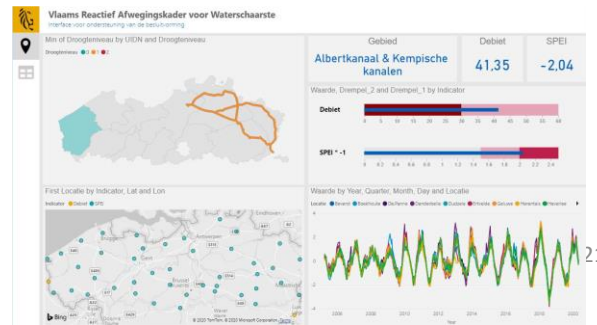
Vlaams Reactief Afwegingskader voor Waterschaarste
Interface voor ondersteuning van de besluitvorming

Min of Droogteniveau by UIDN and Droogteniveau
Droogteniveau ● 0 ● 1 ● 2

| Gebied | Debiet | SPEI |
|---|---|---|
| Albertkanaal & Kempische kanalen | 41,35 | -2,04 |

Waarde, Drempel_2 and Drempel_1 by Indicator
Debiet
0 5 10 15 20 25 30 35 40 45 50 55 60
SPEI * -1
0 0.2 0.4 0.6 0.8 1 1.2 1.4 1.6 1.8 2 2.2 2.4

First Locatie by Indicator, Lat and Lon
Indicator ● Debiet ● SPEI

Bing
© 2020 TomTom, © 2020 Microsoft Corporation Terms

Waarde by Year, Quarter, Month, Day and Locatie
Locatie ● Bekerom ● Beerhoutte ● De Panne ● Genderdelle ● Gullegem ● Ichtegem ● Geluwe ● Herentals ● Heverlee
4
2
0
-2
-4
2006 2008 2010 2012 2014 2016 2018 2020
2